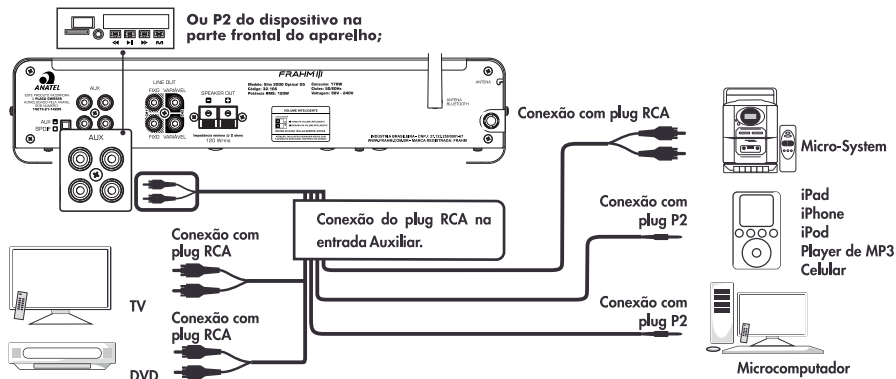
Ou P2 do dispositivo na parte frontal do aparelho;

ANATEL

AUX

LINE OUT
FIXO VARIÁVEL

SPEAKER OUT

FRAHM

ANTENA BLUETOOTH

ANTENA

AUX
SPDIF

AUX

Conexão com plug RCA

Micro-System

Conexão do plug RCA na entrada Auxiliar.

Conexão com plug P2

iPad
iPhone
iPod
Player de MP3
Celular

Conexão com plug RCA

TV

Conexão com plug RCA

DVD

Conexão com plug P2

Microcomputador